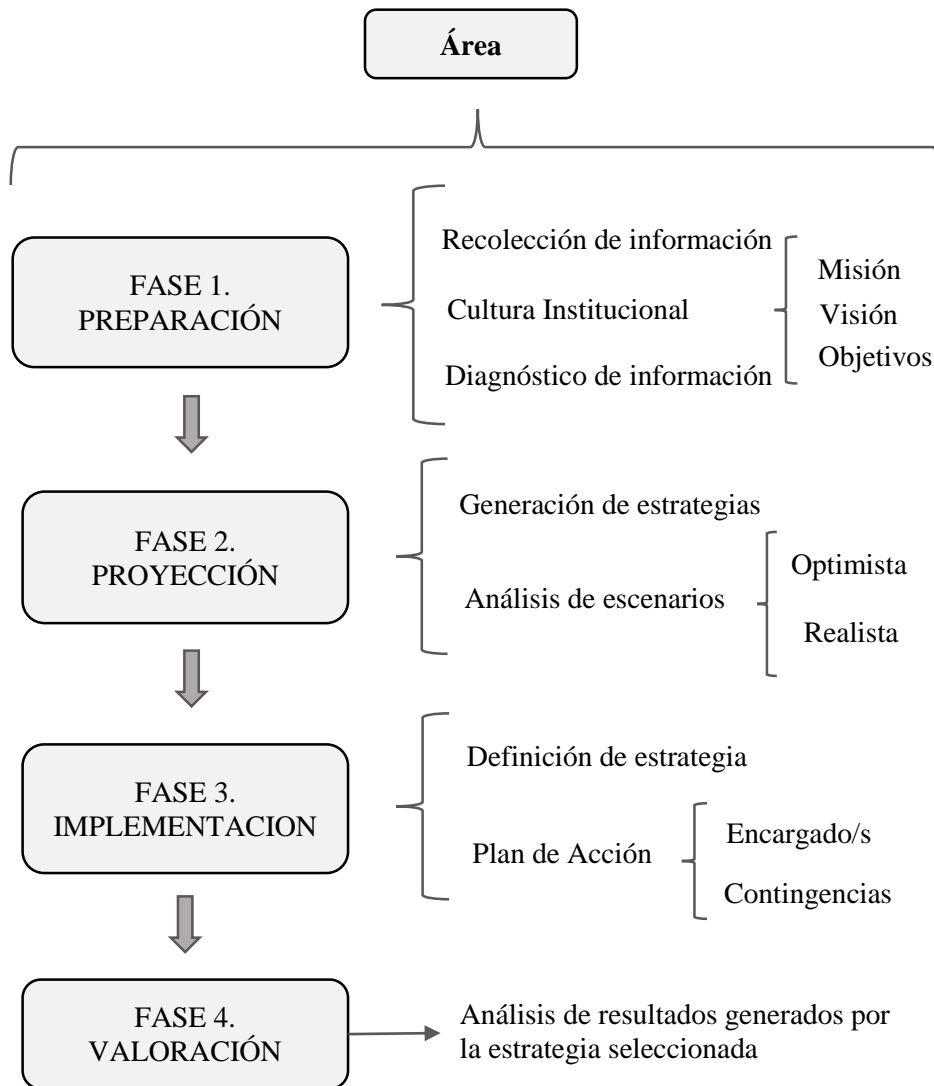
Área

FASE 1.
PREPARACIÓN

Recolección de información
Cultura Institucional
Diagnóstico de información

Misión
Visión
Objetivos

FASE 2.
PROYECCIÓN

Generación de estrategias
Análisis de escenarios

Optimista
Realista

FASE 3.
IMPLEMENTACION

Definición de estrategia
Plan de Acción

Encargado/s
Contingencias

FASE 4.
VALORACIÓN

Análisis de resultados generados por la estrategia seleccionada